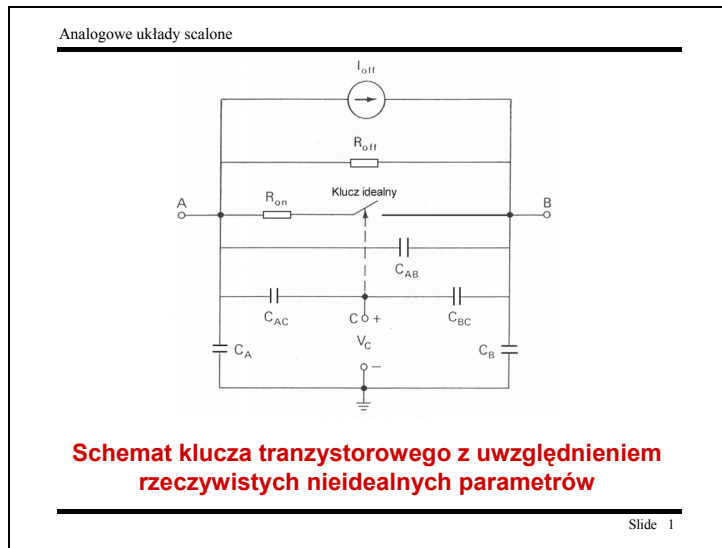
Analogowe układy scalone

$I_{off}$

$R_{off}$

A

$R_{on}$

Klucz idealny

B

$C_{AB}$

$C_{AC}$

C +

$C_{BC}$

$C_A$

$V_C$

$C_B$

−

Schemat klucza tranzystorowego z uwzględnieniem rzeczywistych nieidealnych parametrów

Slide 1